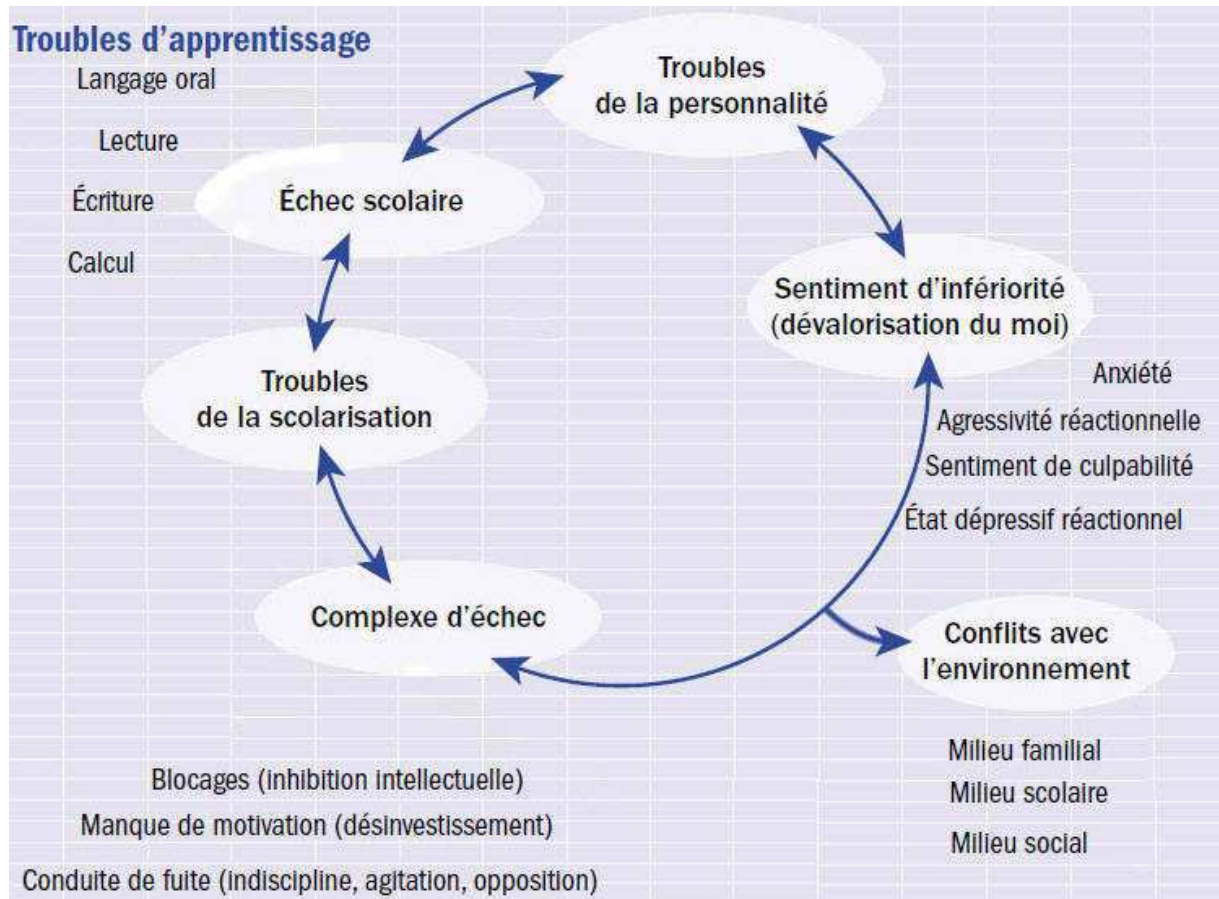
Troubles d'apprentissage

Langage oral

Lecture

Écriture

Calcul

Troubles de la personnalité

Échec scolaire

Sentiment d'infériorité (dévalorisation du moi)

Troubles de la scolarisation

Anxiété

Agressivité réactionnelle

Sentiment de culpabilité

État dépressif réactionnel

Complexe d'échec

Conflits avec l'environnement

Milieu familial

Milieu scolaire

Milieu social

Blocages (inhibition intellectuelle)

Manque de motivation (désinvestissement)

Conduite de fuite (indiscipline, agitation, opposition)